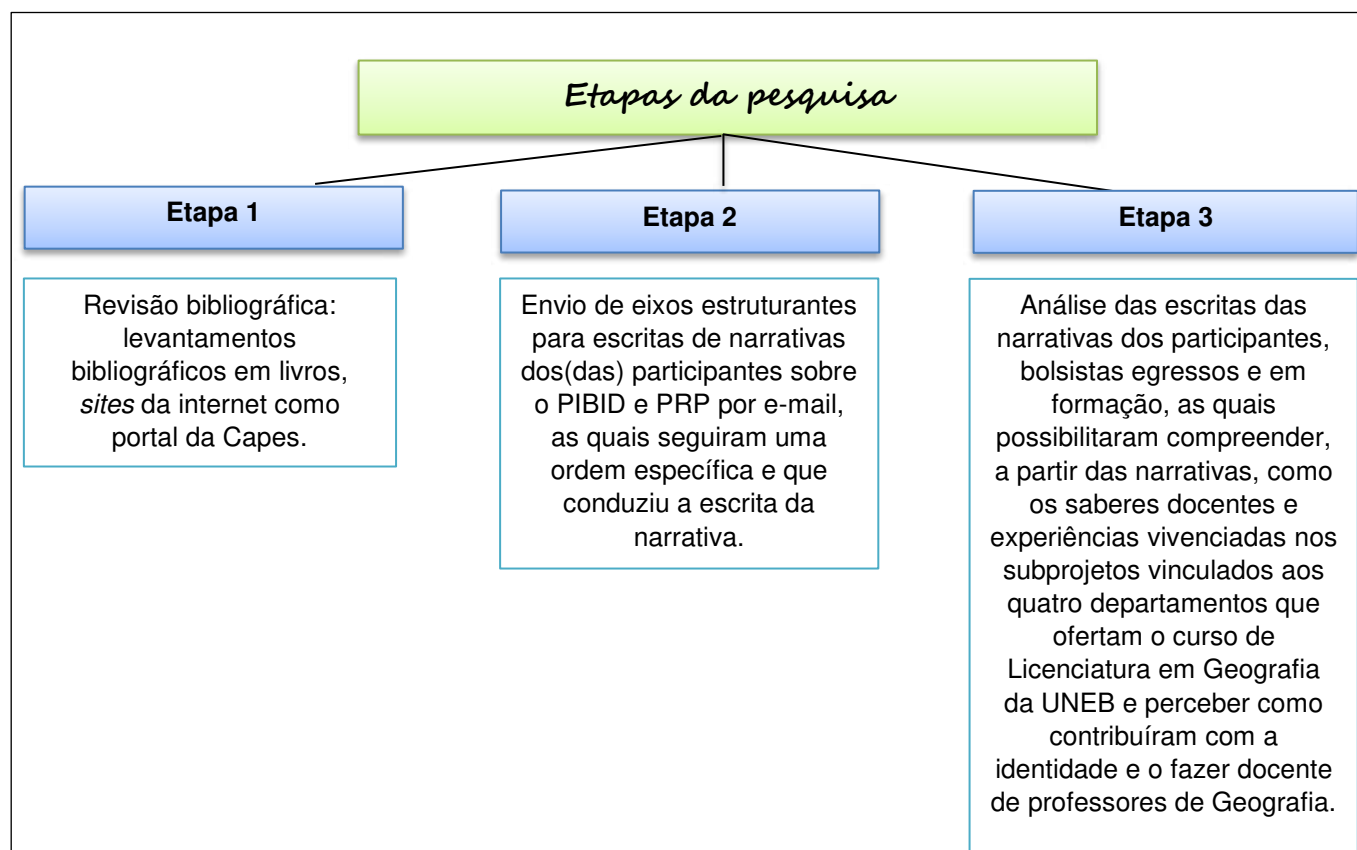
Etapas da pesquisa

Etapa 1

Etapa 2

Etapa 3

Revisão bibliográfica: levantamentos bibliográficos em livros, *sites* da internet como portal da Capes.

Envio de eixos estruturantes para escritas de narrativas dos(das) participantes sobre o PIBID e PRP por e-mail, as quais seguiram uma ordem específica e que conduziu a escrita da narrativa.

Análise das escritas das narrativas dos participantes, bolsistas egressos e em formação, as quais possibilitaram compreender, a partir das narrativas, como os saberes docentes e experiências vivenciadas nos subprojetos vinculados aos quatro departamentos que ofertam o curso de Licenciatura em Geografia da UNEB e perceber como contribuíram com a identidade e o fazer docente de professores de Geografia.